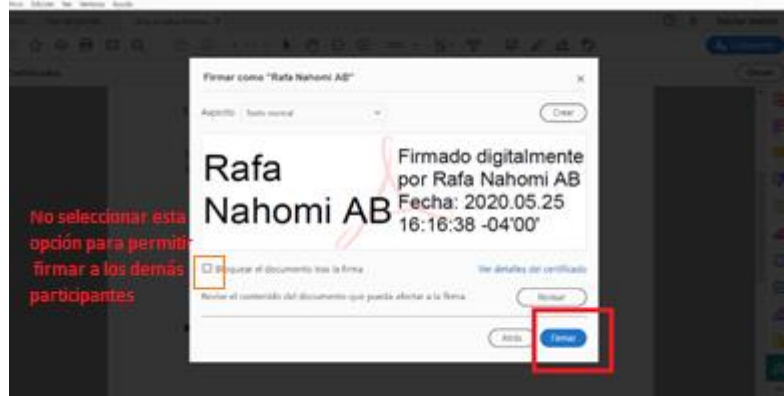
Firmar como "Rafa Nahomi AB"

×

Aspecto: Texto normal

Crear

Rafa Nahomi AB

Firmado digitalmente por Rafa Nahomi AB Fecha: 2020.05.25 16:16:38 -04'00'

No seleccionar esta opción para permitir firmar a los demás participantes

Bloquear el documento tras la firma

Ver detalles del certificado

Revise el contenido del documento que pueda afectar a la firma

Revisar

Atrás

Firmar